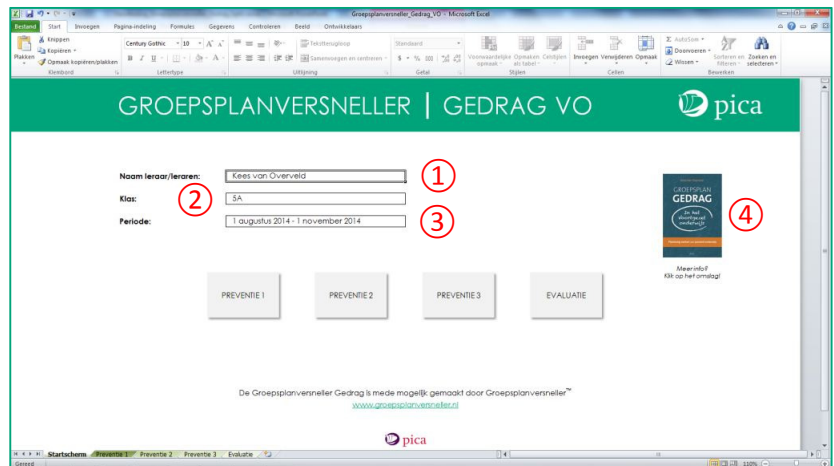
Groepsplanversneller_Gedrag_VO - Microsoft Excel

Bestand | Start | Invoegen | Pagina-indeling | Formules | Gegevens | Controleren | Beeld | Ontwikkelaars

Plakken | Knippen | Kopiëren | Opmaak kopiëren/plakken | Klembord
Century Gothic | 10 | Lettertype
Tekstterugloop | Samenvoegen en centreren | Uitlijning
Standaard | Getal
Voorwaardelijke opmaak | Opmaken als tabel | Celstijlen | Stijlen
Invoegen | Verwijderen | Opmaak | Cellen
AutoSom | Doorvoeren | Wissen | Sorteren en filteren | Zoeken en selecteren | Bewerken

GROEPSPLANVERSNELLER | GEDRAG VO

pica

Naam leraar/leraren: Kees van Overveld ①

Klas: ② 5A

Periode: 1 augustus 2014 - 1 november 2014 ③

GROEPSPLAN GEDRAG ④

Meer info?
Klik op het omslag!

PREVENTIE 1 | PREVENTIE 2 | PREVENTIE 3 | EVALUATIE

De Groepsplanversneller Gedrag is mede mogelijk gemaakt door Groepsplanversneller™
www.groepsplanversneller.nl

pica

Startscherm | Preventie 1 | Preventie 2 | Preventie 3 | Evaluatie

Gereed | 110%